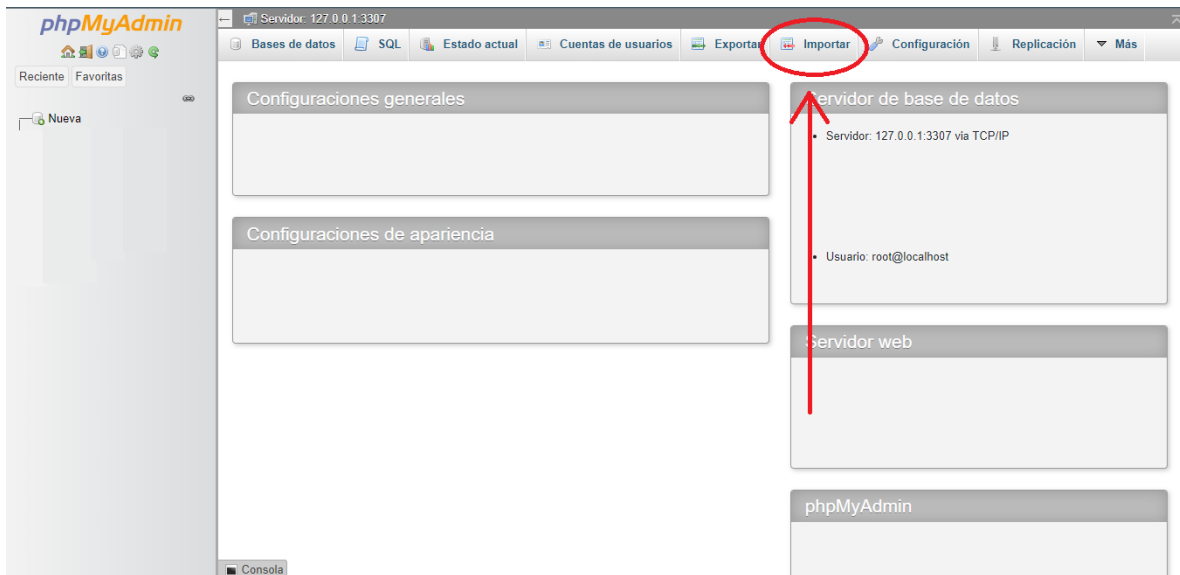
phpMyAdmin

Reciente Favoritas

Nueva

Servidor: 127.0.0.1:3307

Bases de datos SQL Estado actual Cuentas de usuarios Exportar Importar Configuración Replicación Más

Configuraciones generales

Configuraciones de apariencia

Servidor de base de datos

- Servidor: 127.0.0.1:3307 via TCP/IP

- Usuario: root@localhost

Servidor web

phpMyAdmin

Consola